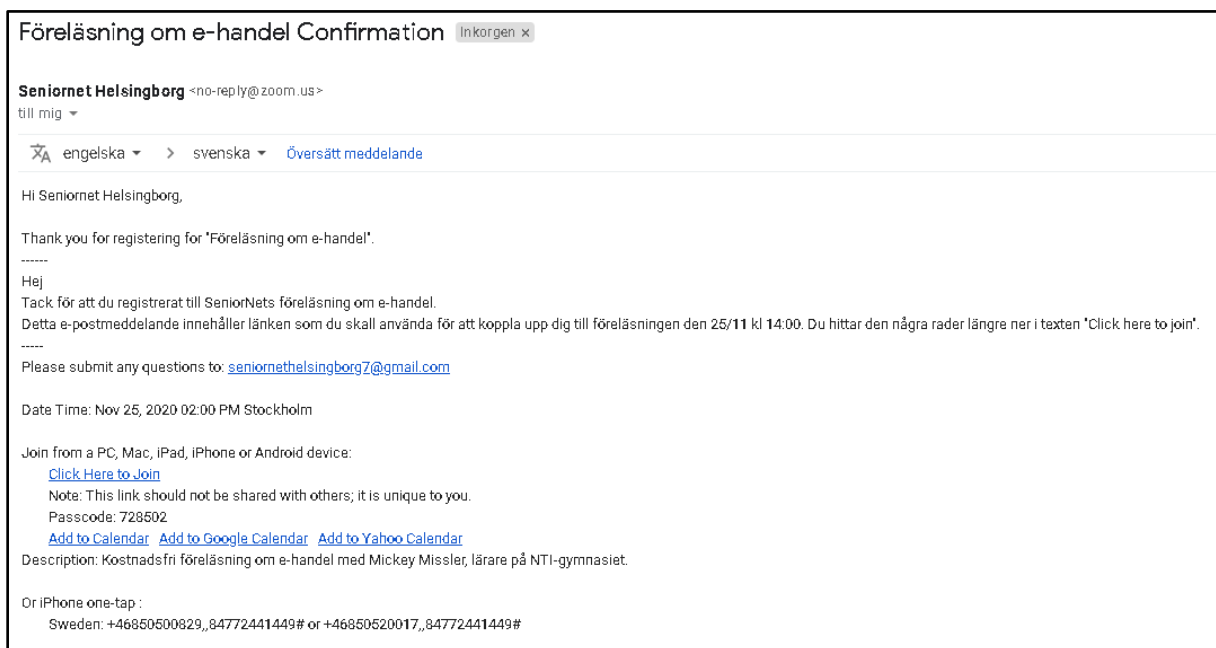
Föreläsning om e-handel Confirmation Inkorgen ×

Seniornet Helsingborg <no-reply@zoom.us>
till mig

engelska > svenska Översätt meddelande

Hi Seniornet Helsingborg,

Thank you for registering for "Föreläsning om e-handel".

------

Hej
Tack för att du registrerat till SeniorNets föreläsning om e-handel.
Detta e-postmeddelande innehåller länken som du skall använda för att koppla upp dig till föreläsningen den 25/11 kl 14:00. Du hittar den några rader längre ner i texten "Click here to join".

-----

Please submit any questions to: seniornethelsingborg7@gmail.com

Date Time: Nov 25, 2020 02:00 PM Stockholm

Join from a PC, Mac, iPad, iPhone or Android device:
Click Here to Join
Note: This link should not be shared with others; it is unique to you.
Passcode: 728502
Add to Calendar Add to Google Calendar Add to Yahoo Calendar
Description: Kostnadsfri föreläsning om e-handel med Mickey Missler, lärare på NTI-gymnasiet.

Or iPhone one-tap :
Sweden: +46850500829,,84772441449# or +46850520017,,84772441449#